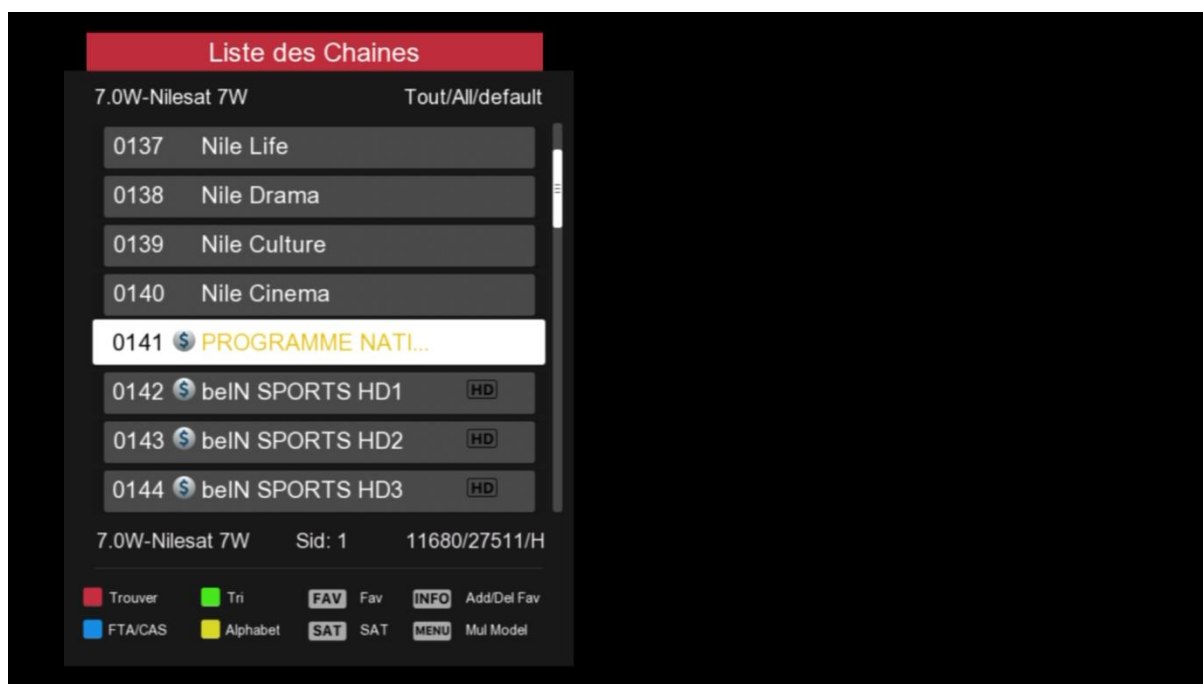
Liste des Chaines

7.0W-Nilesat 7W Tout/All/default

0137 Nile Life
0138 Nile Drama
0139 Nile Culture
0140 Nile Cinema
0141 PROGRAMME NATI...
0142 beIN SPORTS HD1 HD
0143 beIN SPORTS HD2 HD
0144 beIN SPORTS HD3 HD

7.0W-Nilesat 7W Sid: 1 11680/27511/H

Trouver Tri FAV Fav INFO Add/Del Fav
FTA/CAS Alphabet SAT SAT MENU Mul Model